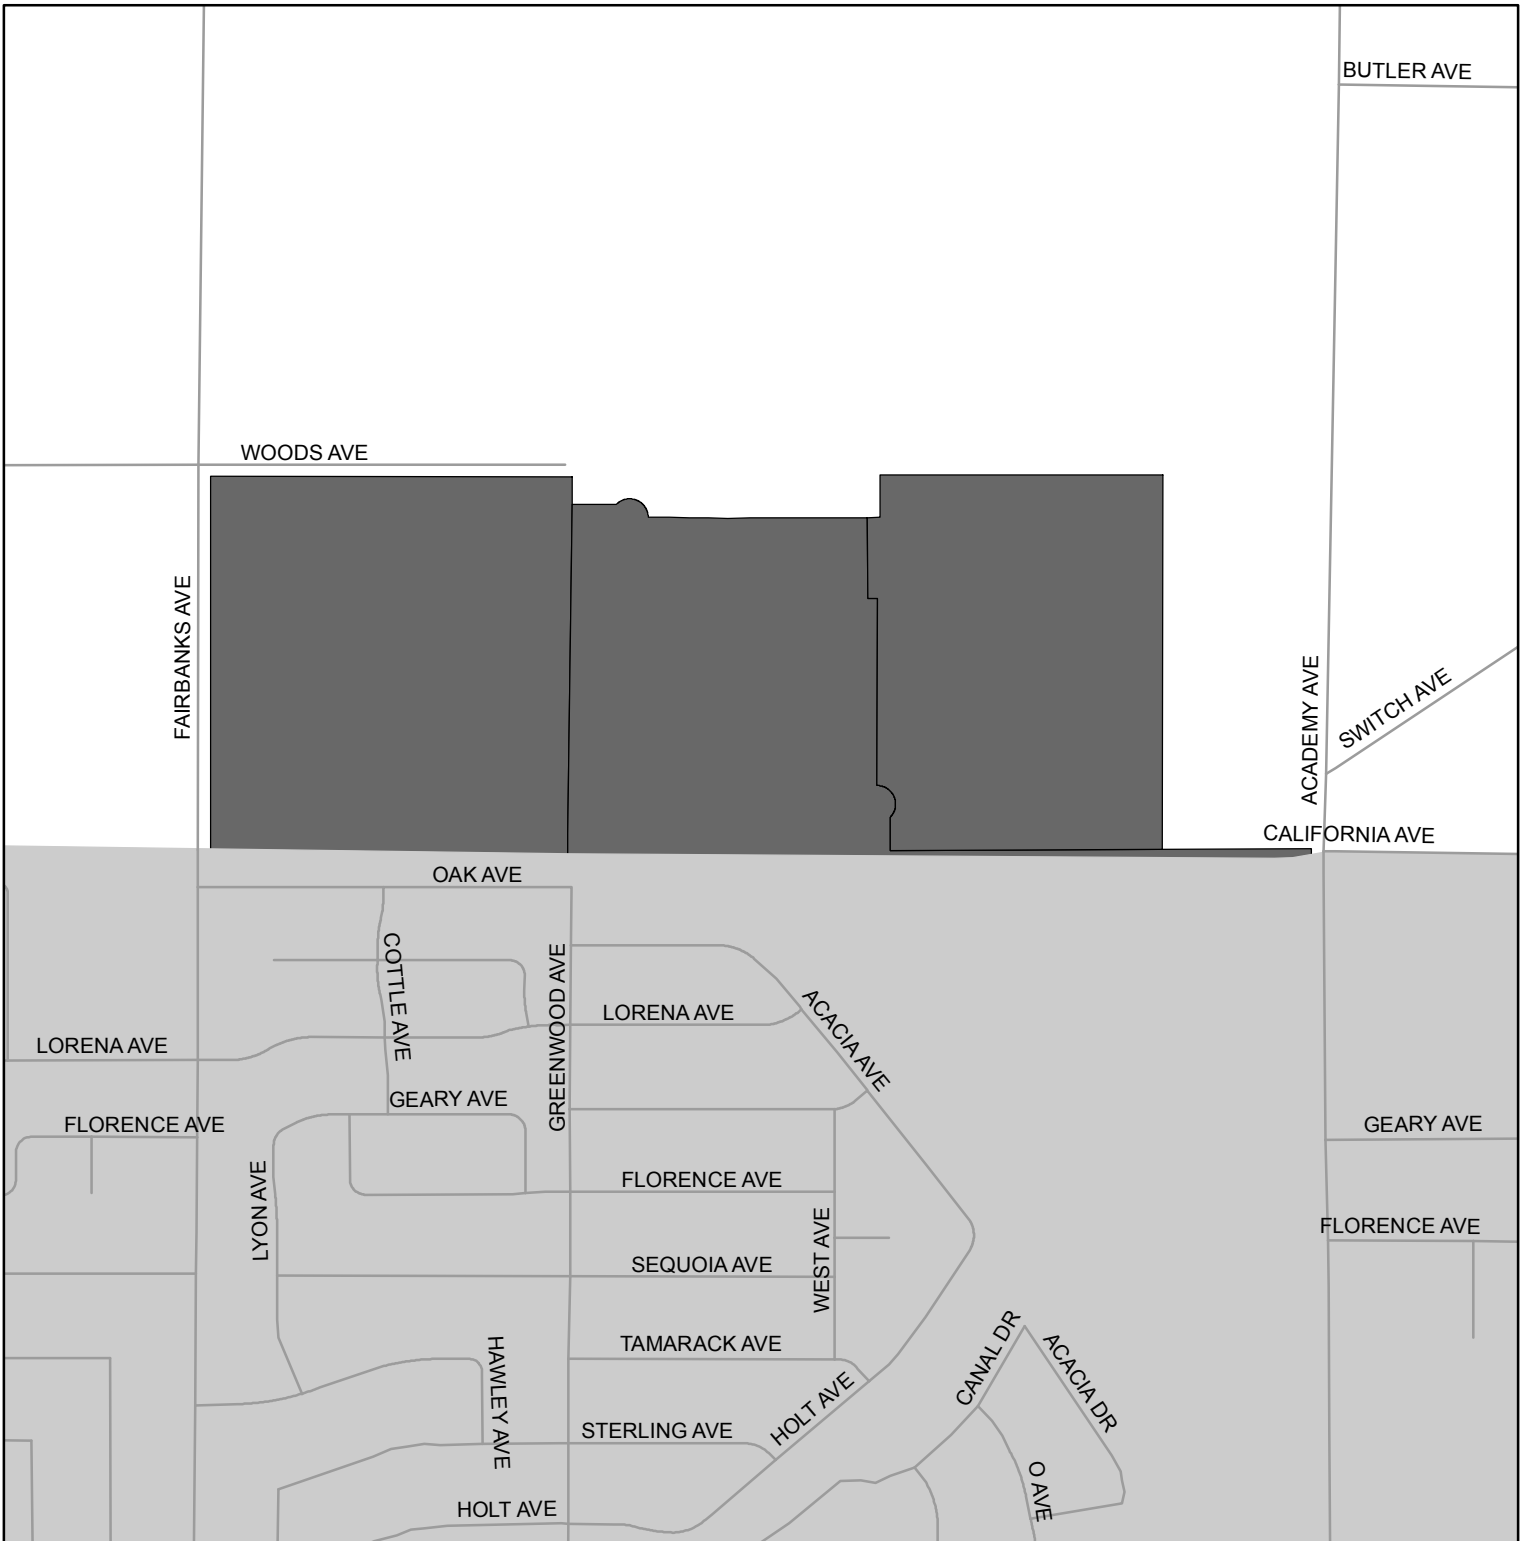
BUTLER AVE

WOODS AVE

FAIRBANKS AVE

ACADEMY AVE

SWITCH AVE

CALIFORNIA AVE

OAK AVE

COTTLE AVE

GREENWOOD AVE

LORENA AVE

ACACIA AVE

LORENA AVE

GEARY AVE

FLORENCE AVE

GEARY AVE

LYON AVE

FLORENCE AVE

FLORENCE AVE

WEST AVE

SEQUOIA AVE

TAMARACK AVE

HAWLEY AVE

CANAL DR

ACACIA DR

HOLT AVE

STERLING AVE

O AVE

HOLT AVE